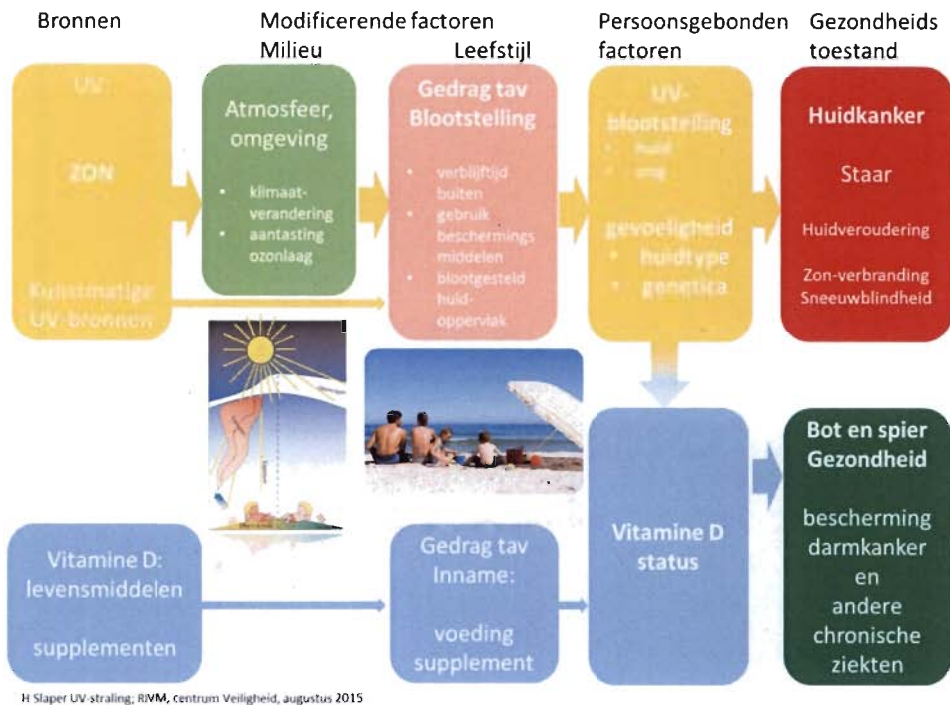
Bronnen

Modificerende factoren

Milieu

Leefstijl

Persoonsgebonden factoren

Gezondheids toestand

UV

ZON

Kunstmatige UV-bronnen

Atmosfeer, omgeving

- klimaat-verandering
- aantasting ozonlaag

Gedrag tav Blootstelling

- verblijftijd buiten
- gebruik beschermings middelen
- blootgesteld huid-oppervlak

UV-blootstelling

- huid
- oog

gevoeligheid

- huidtype
- genetica

Huidkanker

Staar

Huidveroudering

Zon-verbranding Sneeuwblindheid

Vitamine D: levensmiddelen

supplementen

Gedrag tav Inname:

voeding supplement

Vitamine D status

Bot en spier Gezondheid

bescherming darmkanker en andere chronische ziekten

H Slaper UV-straling; RIVM, centrum Veiligheid, augustus 2015